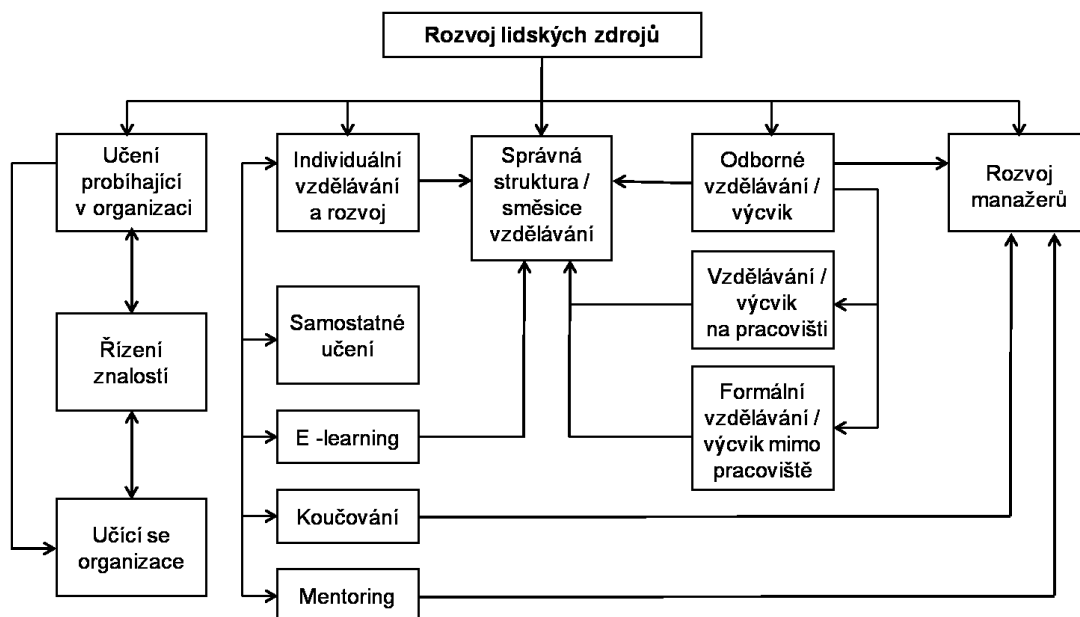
Rozvoj lidských zdrojů

Učení probíhající v organizaci

Řízení znalostí

Učící se organizace

Individuální vzdělávání a rozvoj

Samostatné učení

E -learning

Koučování

Mentoring

Správná struktura / směsice vzdělávání

Odborné vzdělávání / výcvik

Vzdělávání / výcvik na pracovišti

Formální vzdělávání / výcvik mimo pracoviště

Rozvoj manažerů